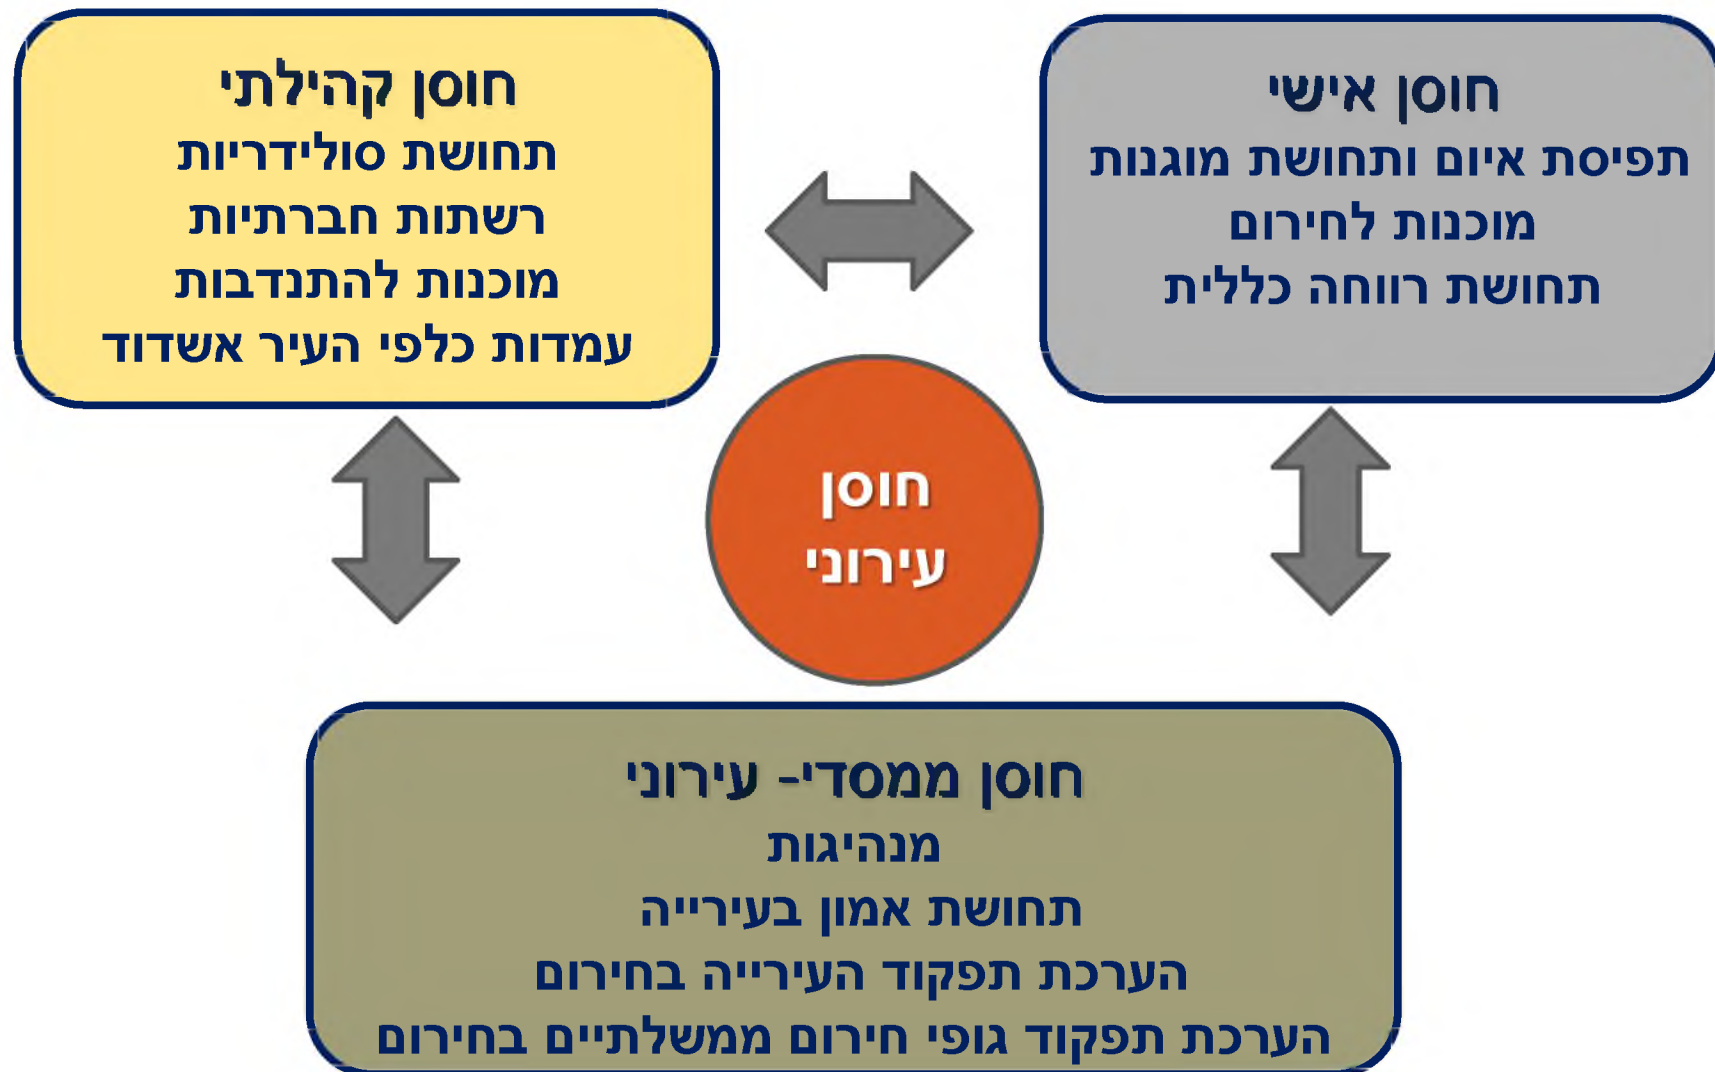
חוסן אישי
תפיסת איום ותחושת מוגנות
מוכנות לחירום
תחושת רווחה כללית

חוסן קהילתי
תחושת סולידריות
רשתות חברתיות
מוכנות להתנדבות
עמדות כלפי העיר אשדוד

חוסן עירוני

חוסן ממסדי- עירוני
מנהיגות
תחושת אמון בעירייה
הערכת תפקוד העירייה בחירום
הערכת תפקוד גופי חירום ממשלתיים בחירום